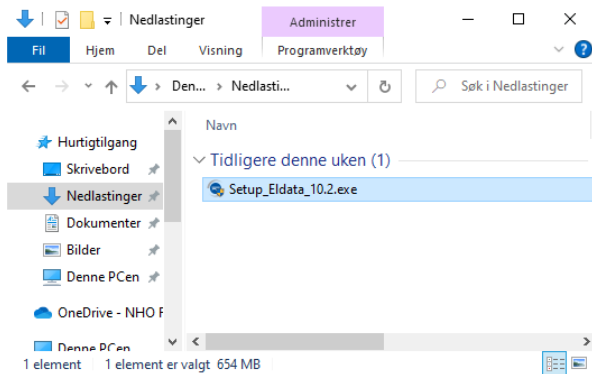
Nedlastinger
Administrer
Fil Hjem Del Visning Programverktøy
Den... › Nedlasti... ›
Søk i Nedlastinger
Hurtigtilgang
Skrivebord
Nedlastinger
Dokumenter
Bilder
Denne PCen
OneDrive - NHO F
Denne PCen
Navn
Tidligere denne uken (1)
Setup_Eldata_10.2.exe
1 element 1 element er valgt 654 MB